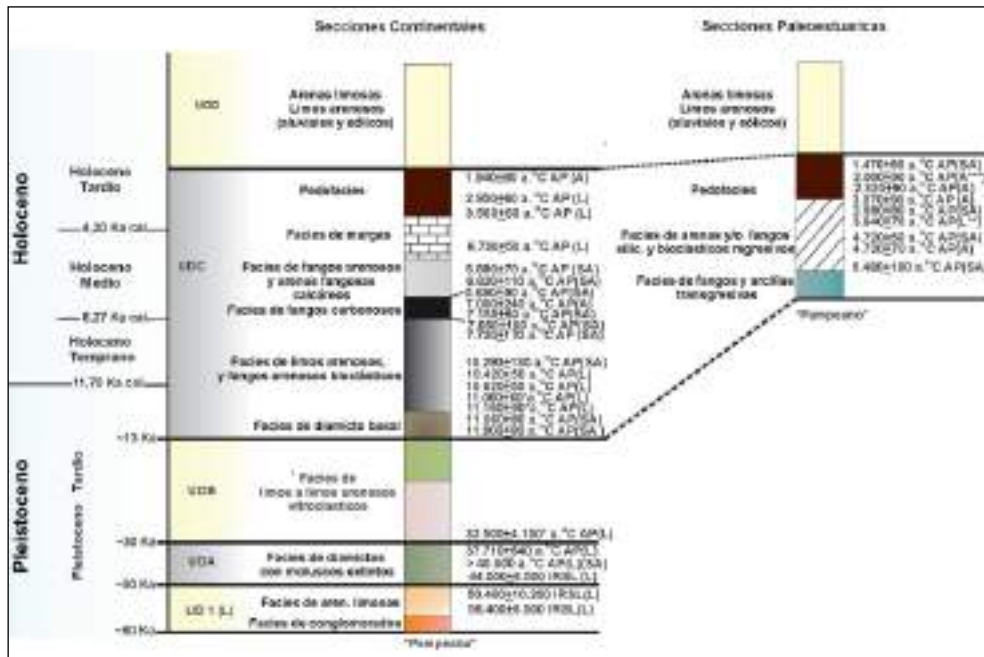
Secciones Continentales

Secciones Paleoestuaricas

Holoceno

Holoceno Tardío

4,20 Ka cal.

Holoceno Medio

8,27 Ka cal.

Holoceno Temprano

11,70 Ka cal.

~13 Ka

Pleistoceno

Pleistoceno Tardío

~30 Ka

~50 Ka

~60 Ka

UDD

UDC

UDB

UDA

UD 1 (L)

Arenas limosas
Limos arenosos
(aluviales y eólicos)

Pedofacies

Facies de margas

Facies de fangos arenosos y arenas fangosas calcáreas

Facies de fangos carbonosos

Facies de limos arenosos, y fangos arenosos bioclásticos

Facies de diamicta basal

Facies de limos a limos arenosos vitroclásticos

Facies de diamictas con inclusiones extintas

Facies de aren. limosas

Facies de conglomerados

"Pampeano"

1.940±60 a. $^{14}$C AP (A)
2.900±60 a. $^{14}$C AP (L)
3.500±60 a. $^{14}$C AP (L)
6.730±50 a. $^{14}$C AP (L)
6.880±70 a. $^{14}$C AP (SA)
8.020±110 a. $^{14}$C AP (SA)
8.690±90 a. $^{14}$C AP (SA)
7.000±240 a. $^{14}$C AP (A)
7.150±40 a. $^{14}$C AP (M)
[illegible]
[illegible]
10.290±130 a. $^{14}$C AP (SA)
10.420±50 a. $^{14}$C AP (L)
10.620±50 a. $^{14}$C AP (L)
11.060±60 a. $^{14}$C AP (L)
11.150±50 a. $^{14}$C AP (L)
11.160±50 a. $^{14}$C AP (SA)
11.300±60 a. $^{14}$C AP (SA)
32.900±4.150 a. $^{14}$C AP (L)
37.710±840 a. $^{14}$C AP (L)
> 40.000 a. $^{14}$C AP (L)(SA)
44.000±6.000 (RSL)
59.400±10.350 (RSL)(L)
56.400±8.500 (RSL)(L)

Arenas limosas
Limos arenosos
(aluviales y eólicos)

Pedofacies

Facies de arenas y/o fangos silic. y bioclásticos regresivas

Facies de fangos y arcillas transgresivas

"Pampeano"

1.470±60 a. $^{14}$C AP (SA)
2.000±50 a. $^{14}$C AP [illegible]
2.320±60 a. $^{14}$C AP (A)
3.070±60 a. $^{14}$C AP (A)
3.860±60 a. $^{14}$C AP (SA)
5.540±70 a. $^{14}$C AP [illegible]
4.730±50 a. $^{14}$C AP (SA)
4.790±70 a. $^{14}$C AP (A)
6.490±100 a. $^{14}$C AP (SA)